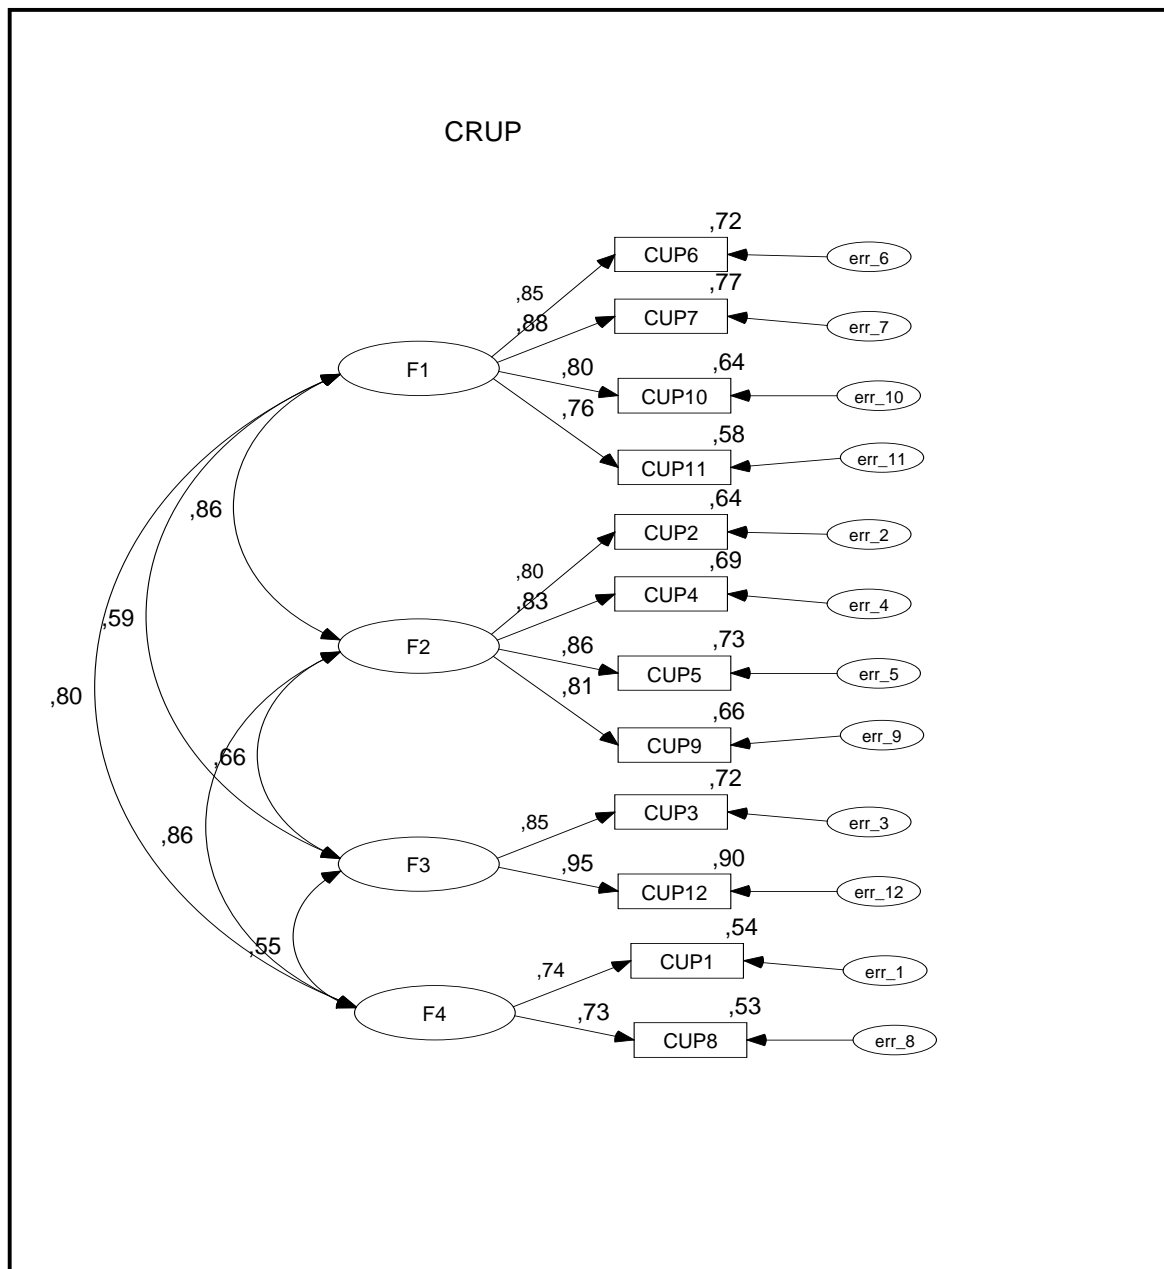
CRUP

,72
CUP6
err_6
,85
,77
CUP7
err_7
,88
F1
,80
,64
CUP10
err_10
,76
,58
CUP11
err_11
,86
,64
CUP2
err_2
,80
,69
CUP4
err_4
,83
,59
F2
,86
,73
CUP5
err_5
,80
,81
,66
CUP9
err_9
,66
,72
CUP3
err_3
,85
,86
F3
,95
,90
CUP12
err_12
,54
,55
CUP1
err_1
,74
,73
,53
F4
CUP8
err_8